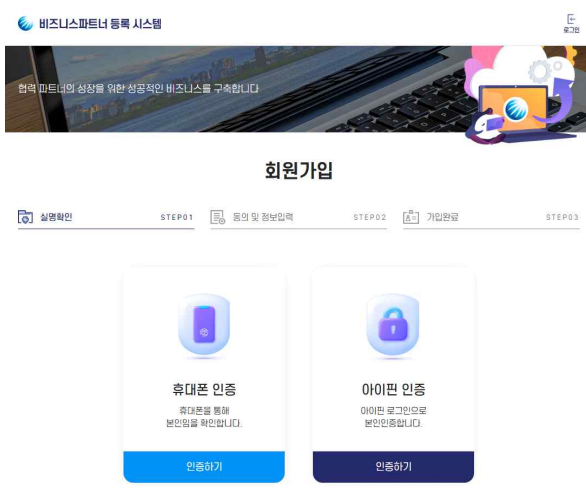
비즈니스파트너 등록 시스템

로그인

협력 파트너의 성장을 위한 성공적인 비즈니스를 구축합니다

회원가입

실명확인 STEP01

동의 및 정보입력 STEP02

가입완료 STEP03

휴대폰 인증

휴대폰을 통해 본인임을 확인합니다.

인증하기

아이핀 인증

아이핀 로그인으로 본인인증합니다.

인증하기